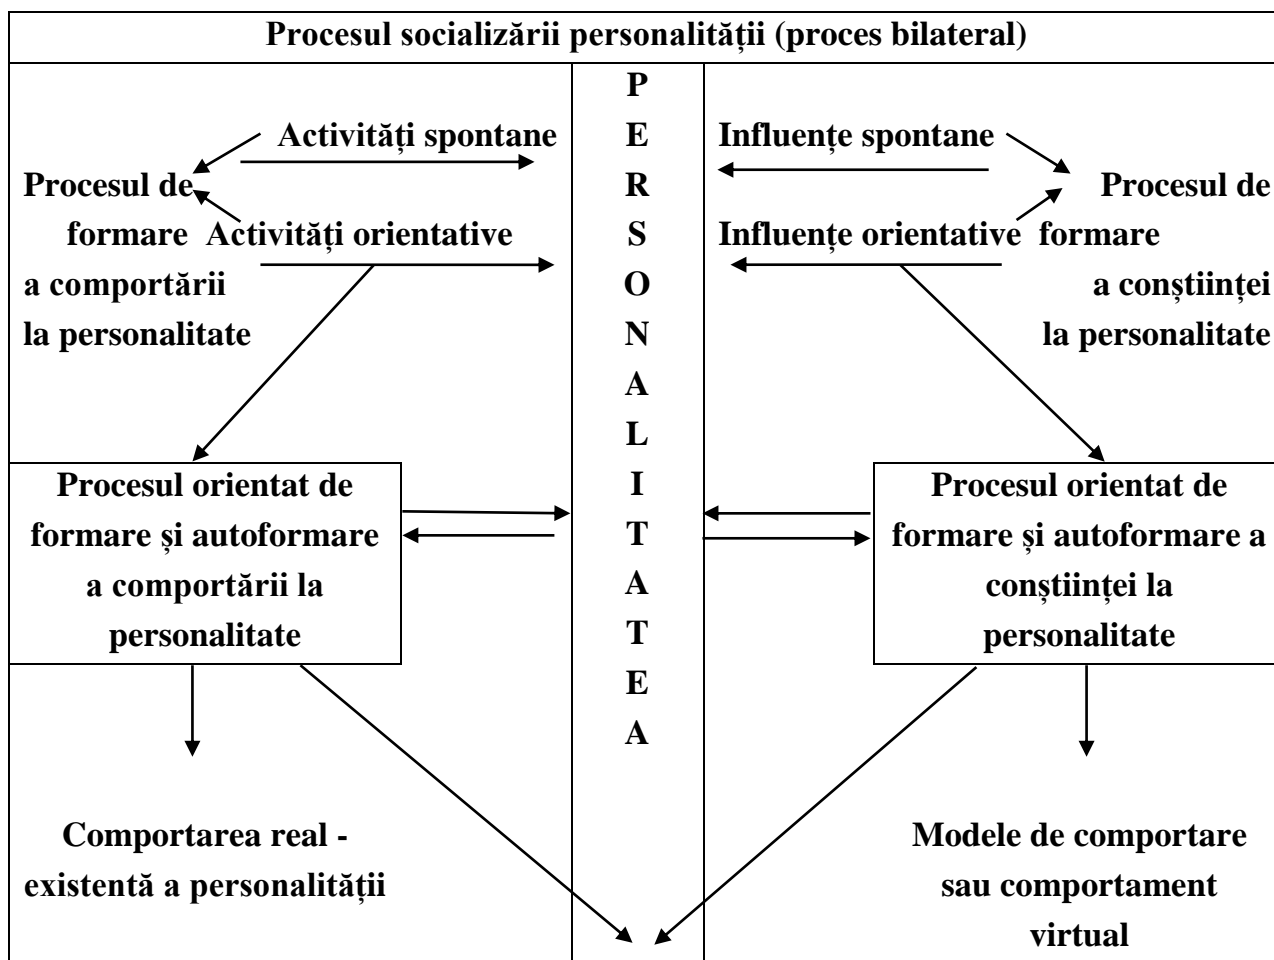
Procesul socializării personalității (proces bilateral)

Activități spontane

Procesul de formare a comportării la personalitate

Activități orientative

PERSONALITATEA

Influențe spontane

Procesul de formare a conștiinței la personalitate

Influențe orientative

Procesul orientat de formare și autoformare a comportării la personalitate

Procesul orientat de formare și autoformare a conștiinței la personalitate

Comportarea real - existentă a personalității

Modele de comportare sau comportament virtual